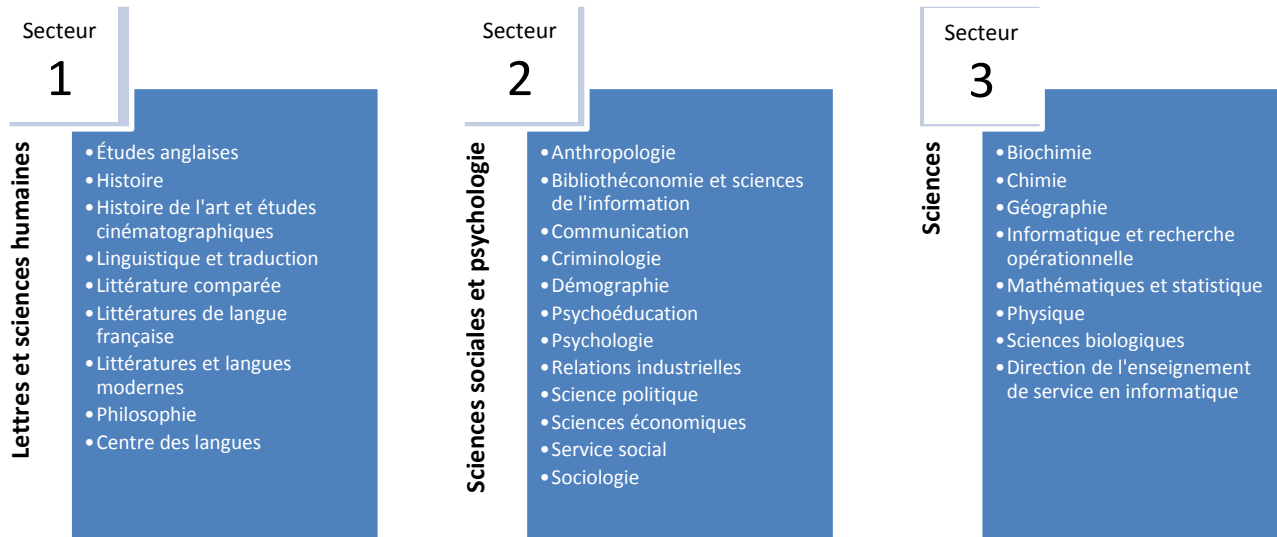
Secteur
1

Lettres et sciences humaines

- Études anglaises
- Histoire
- Histoire de l'art et études cinématographiques
- Linguistique et traduction
- Littérature comparée
- Littératures de langue française
- Littératures et langues modernes
- Philosophie
- Centre des langues

Secteur
2

Sciences sociales et psychologie

- Anthropologie
- Bibliothéconomie et sciences de l'information
- Communication
- Criminologie
- Démographie
- Psychoéducation
- Psychologie
- Relations industrielles
- Science politique
- Sciences économiques
- Service social
- Sociologie

Secteur
3

Sciences

- Biochimie
- Chimie
- Géographie
- Informatique et recherche opérationnelle
- Mathématiques et statistique
- Physique
- Sciences biologiques
- Direction de l'enseignement de service en informatique